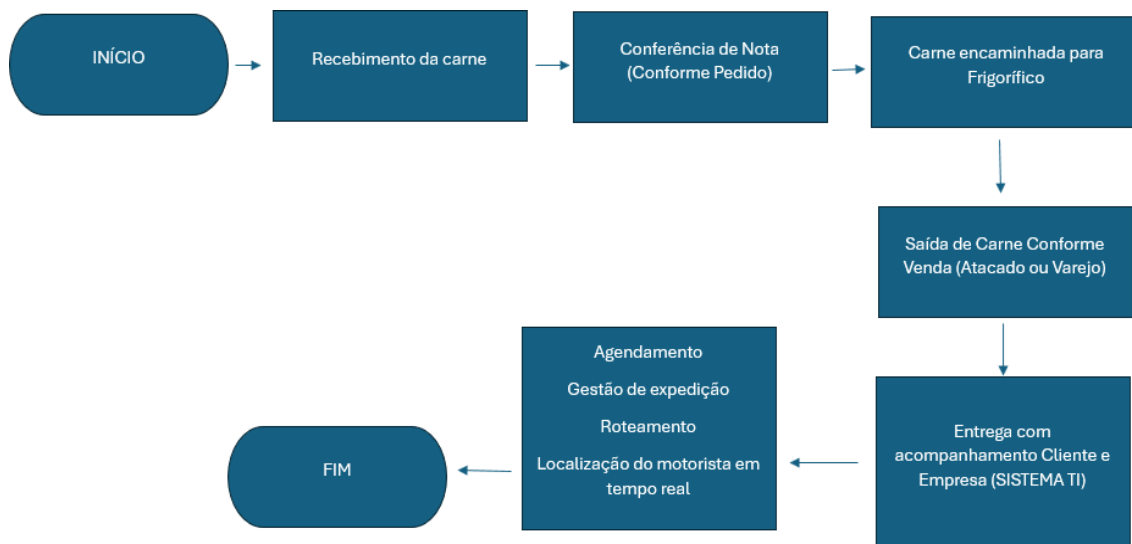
INÍCIO

Recebimento da carne

Conferência de Nota (Conforme Pedido)

Carne encaminhada para Frigorífico

Saída de Carne Conforme Venda (Atacado ou Varejo)

Entrega com acompanhamento Cliente e Empresa (SISTEMA TI)

Agendamento

Gestão de expedição

Roteamento

Localização do motorista em tempo real

FIM